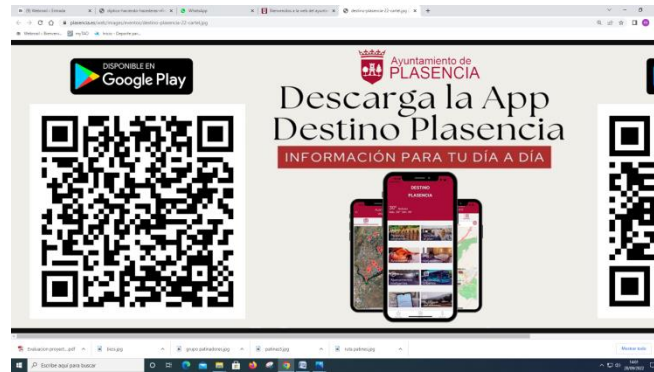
DISPONIBLE EN
Google Play

Ayuntamiento de
PLASENCIA

Descarga la App
Destino Plasencia

INFORMACIÓN PARA TU DÍA A DÍA

DESTINO
PLASENCIA

plasencia.es/web/images/eventos/destino-plasencia-22-cartel.jpg

WhatsApp

Evaluacion proyect....pdf
fondo.jpg
grupo patinadoras.jpg
patina3.jpg
luisa patinas.jpg

Mostrar todo

Escribe aquí para buscar